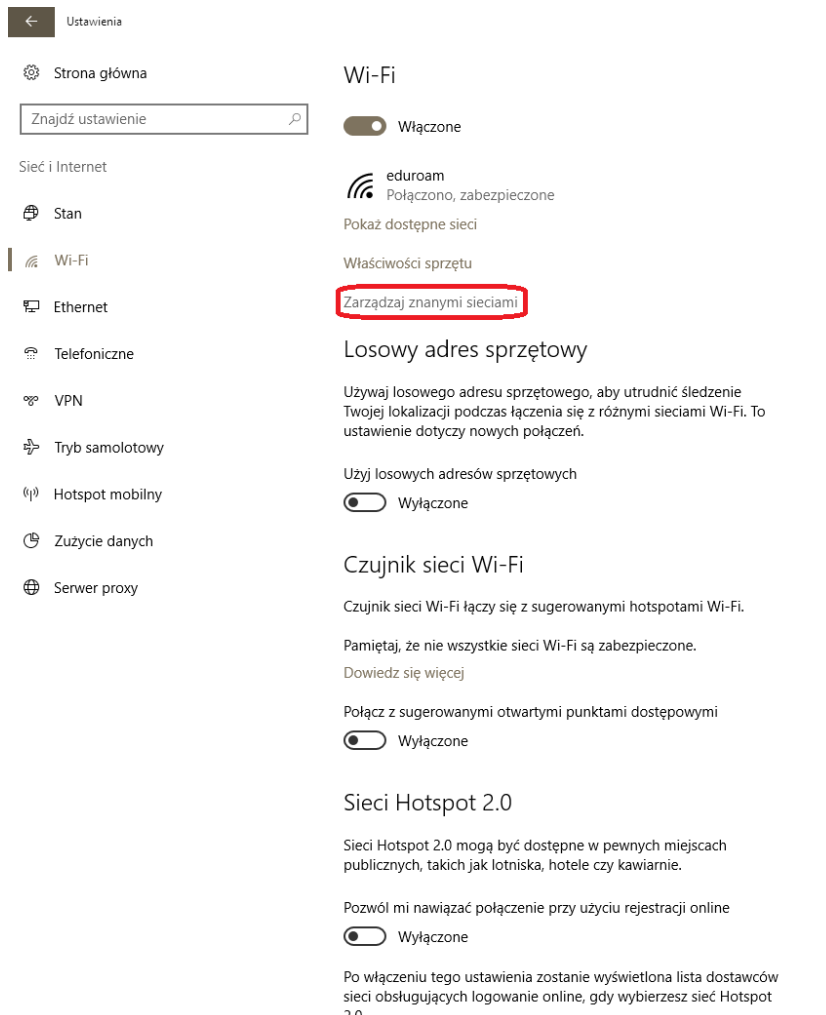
Ustawienia

Strona główna

Znajdź ustawienie

Sieć i Internet

Stan

Wi-Fi

Ethernet

Telefoniczne

VPN

Tryb samolotowy

Hotspot mobilny

Zużycie danych

Serwer proxy

Wi-Fi

Włączone

eduroam
Połączono, zabezpieczone

Pokaż dostępne sieci

Właściwości sprzętu

Zarządzaj znanymi sieciami

Losowy adres sprzętowy

Używaj losowego adresu sprzętowego, aby utrudnić śledzenie Twojej lokalizacji podczas łączenia się z różnymi sieciami Wi-Fi. To ustawienie dotyczy nowych połączeń.

Użyj losowych adresów sprzętowych

Wyłączone

Czujnik sieci Wi-Fi

Czujnik sieci Wi-Fi łączy się z sugerowanymi hotspotami Wi-Fi.

Pamiętaj, że nie wszystkie sieci Wi-Fi są zabezpieczone.

Dowiedz się więcej

Połącz z sugerowanymi otwartymi punktami dostępowymi

Wyłączone

Sieci Hotspot 2.0

Sieci Hotspot 2.0 mogą być dostępne w pewnych miejscach publicznych, takich jak lotniska, hotele czy kawiarnie.

Pozwól mi nawiązać połączenie przy użyciu rejestracji online

Wyłączone

Po włączeniu tego ustawienia zostanie wyświetlona lista dostawców sieci obsługujących logowanie online, gdy wybierzesz sieć Hotspot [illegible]